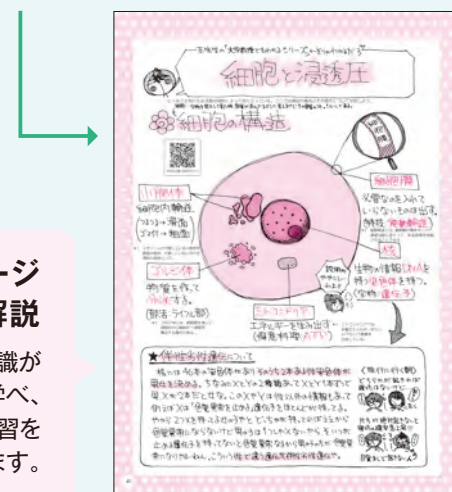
ージ
解説

識が
学べ、
習を
ます。

細胞と浸透圧

細胞の構造

小胞体
細胞内輸送
(ゴツゴツ→粗面)
(ツルツル→滑面)

ゴルジ体
物質を包んで
分泌する。
(部活・ライブ部)

細胞膜
必要なものを入れて
いらないものは出す。
性質 選択的透過性

核
生物の情報(DNA)を
持つ染色体を持つ。
(生物の遺伝子)

ミトコンドリア
エネルギーを生み出す
(細胞呼吸 ATP)

★体細胞分裂について

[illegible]